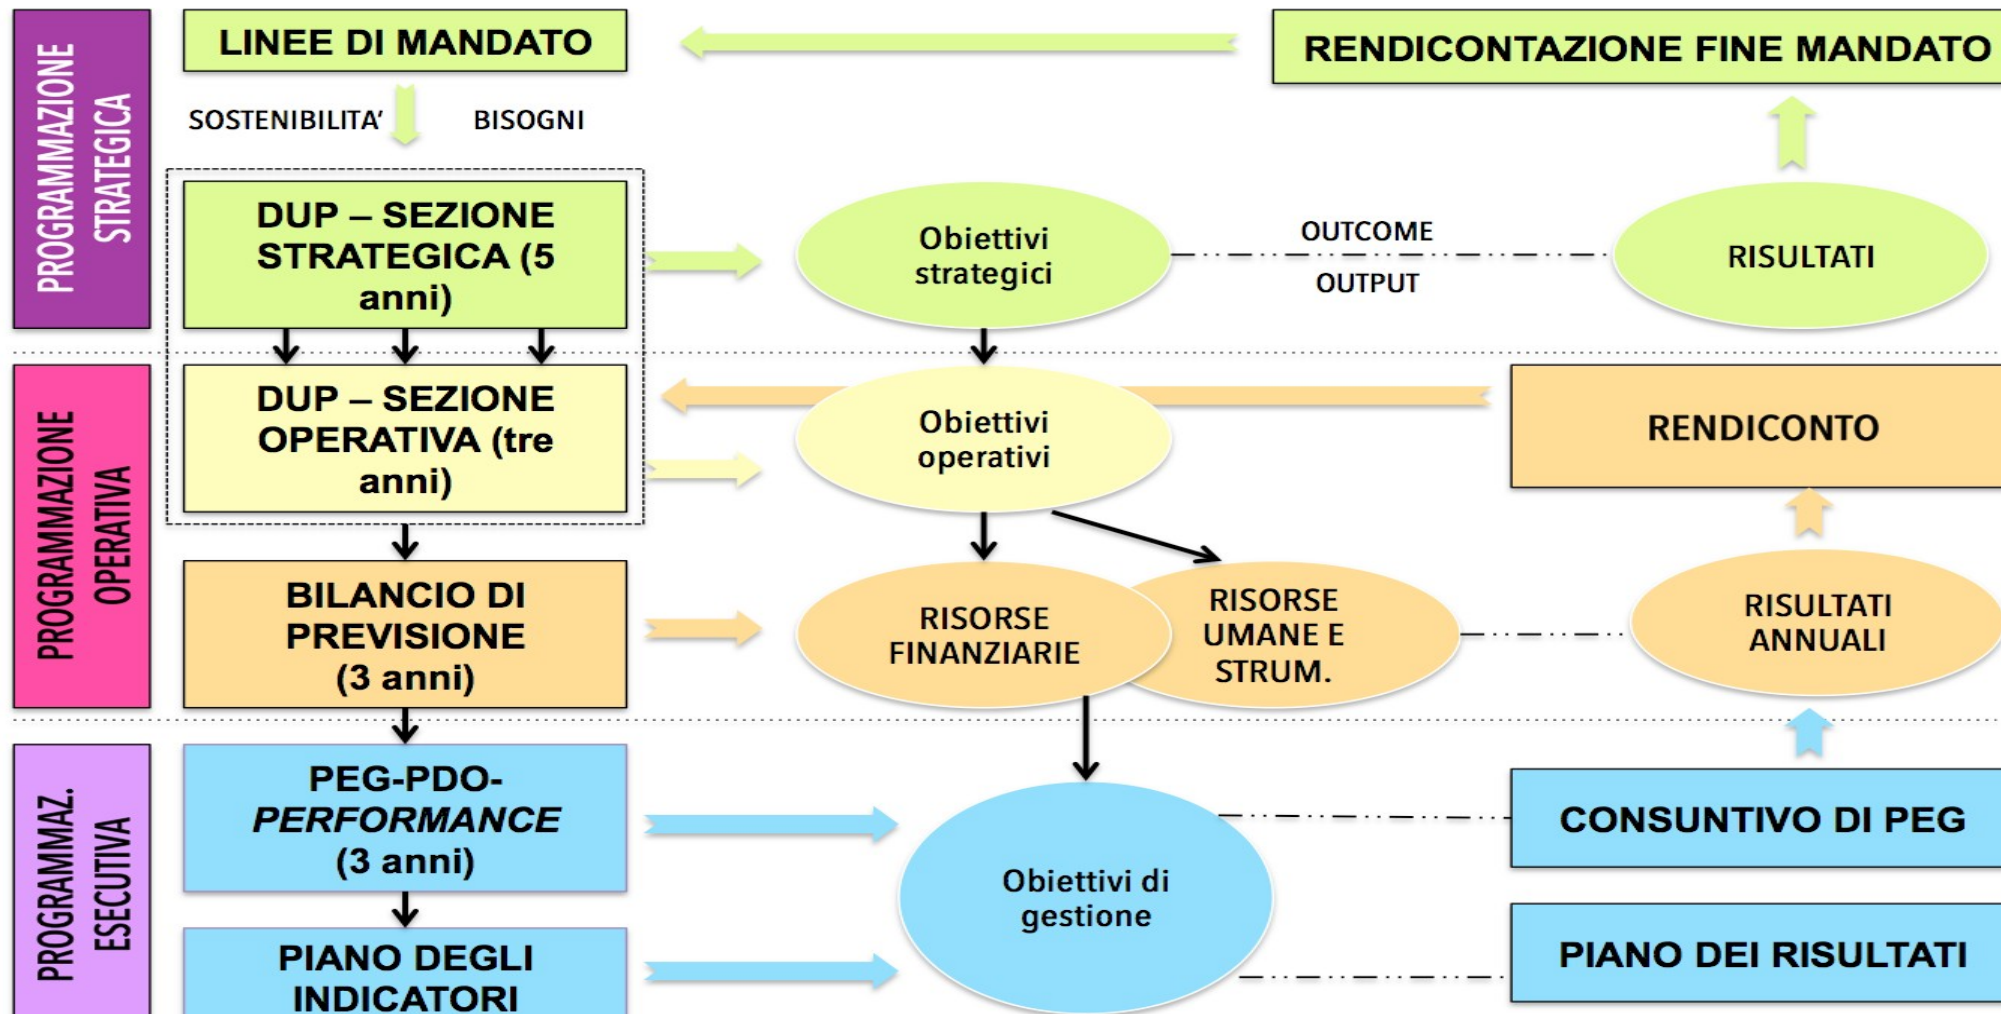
PROGRAMMAZIONE STRATEGICA

LINEE DI MANDATO

RENDICONTAZIONE FINE MANDATO

SOSTENIBILITA'

BISOGNI

DUP – SEZIONE STRATEGICA (5 anni)

Obiettivi strategici

OUTCOME

OUTPUT

RISULTATI

PROGRAMMAZIONE OPERATIVA

DUP – SEZIONE OPERATIVA (tre anni)

Obiettivi operativi

RENDICONTO

BILANCIO DI PREVISIONE (3 anni)

RISORSE FINANZIARIE

RISORSE UMANE E STRUM.

RISULTATI ANNUALI

PROGRAMMAZ. ESECUTIVA

PEG-PDO-*PERFORMANCE* (3 anni)

Obiettivi di gestione

CONSUNTIVO DI PEG

PIANO DEGLI INDICATORI

PIANO DEI RISULTATI